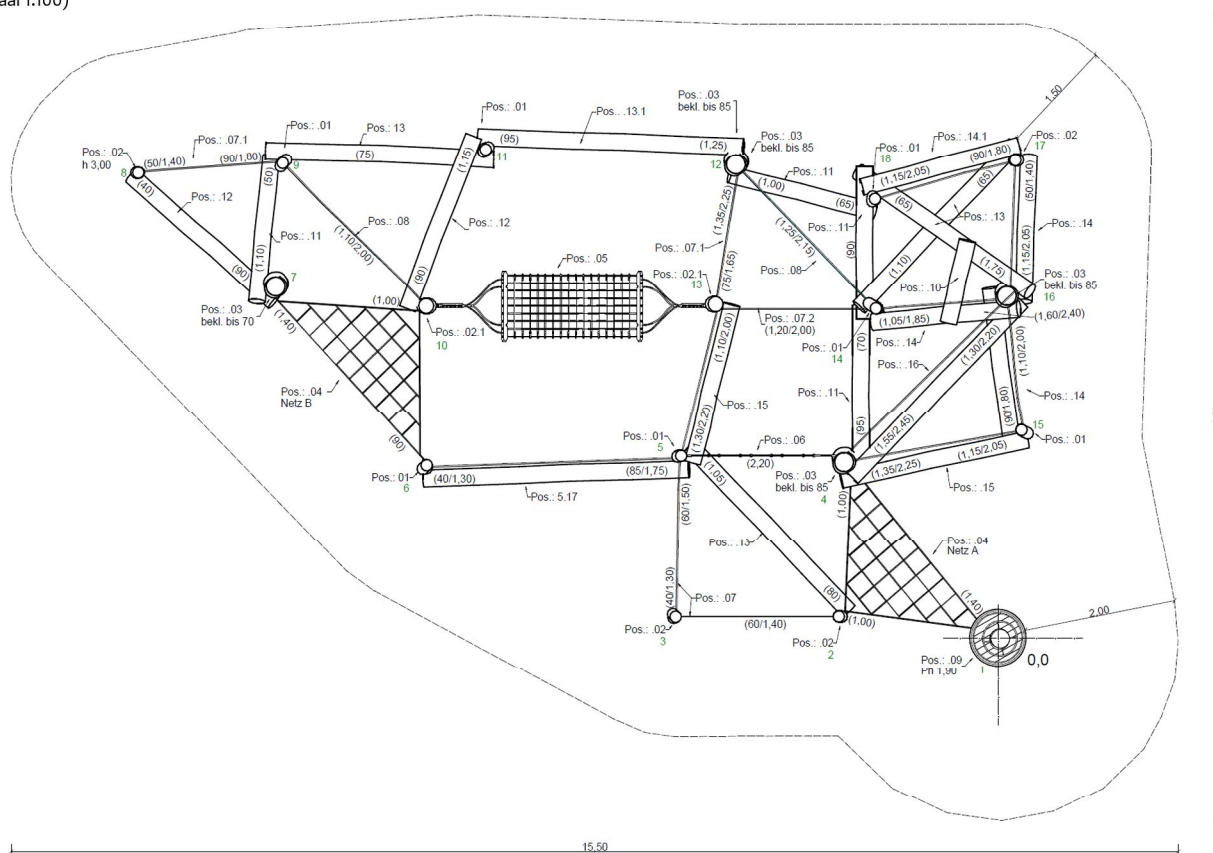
aar 1:100)

1,50

Pos.: .01
Pos.: .03
bekl. bis 85
Pos.: .13.1
Pos.: .01
Pos.: .13
Pos.: .02
h 3,00
8
Pos.: .07.1
(50/1,40)
(90/1,00)
9
(75)
(95)
11
(1,15)
(1,25)
Pos.: .03
bekl. bis 85
12
Pos.: .01
18
Pos.: .14.1
(90/1,80)
Pos.: .02
17
(40)
Pos.: .12
(50)
Pos.: .11
(1,10)
Pos.: .08
(1,10/2,00)
Pos.: .12
(90)
Pos.: .11
(1,00)
(65)
(1,15/2,05)
(65)
(65)
Pos.: .13
(50/1,40)
Pos.: .14
(1,15/2,05)
(1,35/2,25)
(1,25/2,15)
Pos.: .07.1
Pos.: .11
(90)
Pos.: .08
(90)
7
Pos.: .03
bekl. bis 70
(1,40)
(1,00)
Pos.: .05
Pos.: .02.1
13
(75/1,65)
(1,10)
(1,75)
Pos.: .10
Pos.: .03
bekl. bis 85
16
Pos.: .02.1
10
Pos.: .07.2
(1,20/2,00)
(1,05/1,85)
(1,60/2,40)
Pos.: .01
14
(70)
Pos.: .14
Pos.: .16
(1,30/2,20)
(1,10/2,00)
Pos.: .04
Netz B
(1,10/2,00)
Pos.: .15
Pos.: .11
Pos.: .14
(90)
(1,30/2,2)
Pos.: .01
5
Pos.: .06
(2,20)
(95)
(1,55/2,45)
(90/1,80)
15
Pos.: .01
Pos.: .01
6
(40/1,30)
(85/1,75)
Pos.: 5.17
(1,05)
Pos.: .03
bekl. bis 85
4
(1,35/2,25)
(1,15/2,05)
Pos.: .15
(1,00)
(60/1,50)
Pos.: .13
Pos.: .04
Netz A
(40/1,30)
Pos.: .07
(80)
(1,40)
2,00
Pos.: .02
3
(60/1,40)
Pos.: .02
2
(1,00)
Pos.: .09
Fh 1,90
1
0,0

15,50